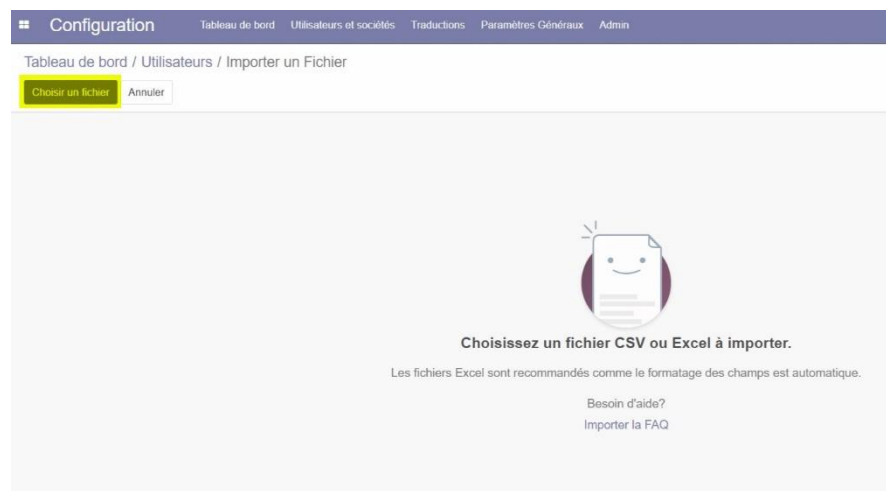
Configuration Tableau de bord Utilisateurs et sociétés Traductions Paramètres Généraux Admin

Tableau de bord / Utilisateurs / Importer un Fichier

Choisir un fichier Annuler

Choisissez un fichier CSV ou Excel à importer.

Les fichiers Excel sont recommandés comme le formatage des champs est automatique.

Besoin d'aide?
Importer la FAQ